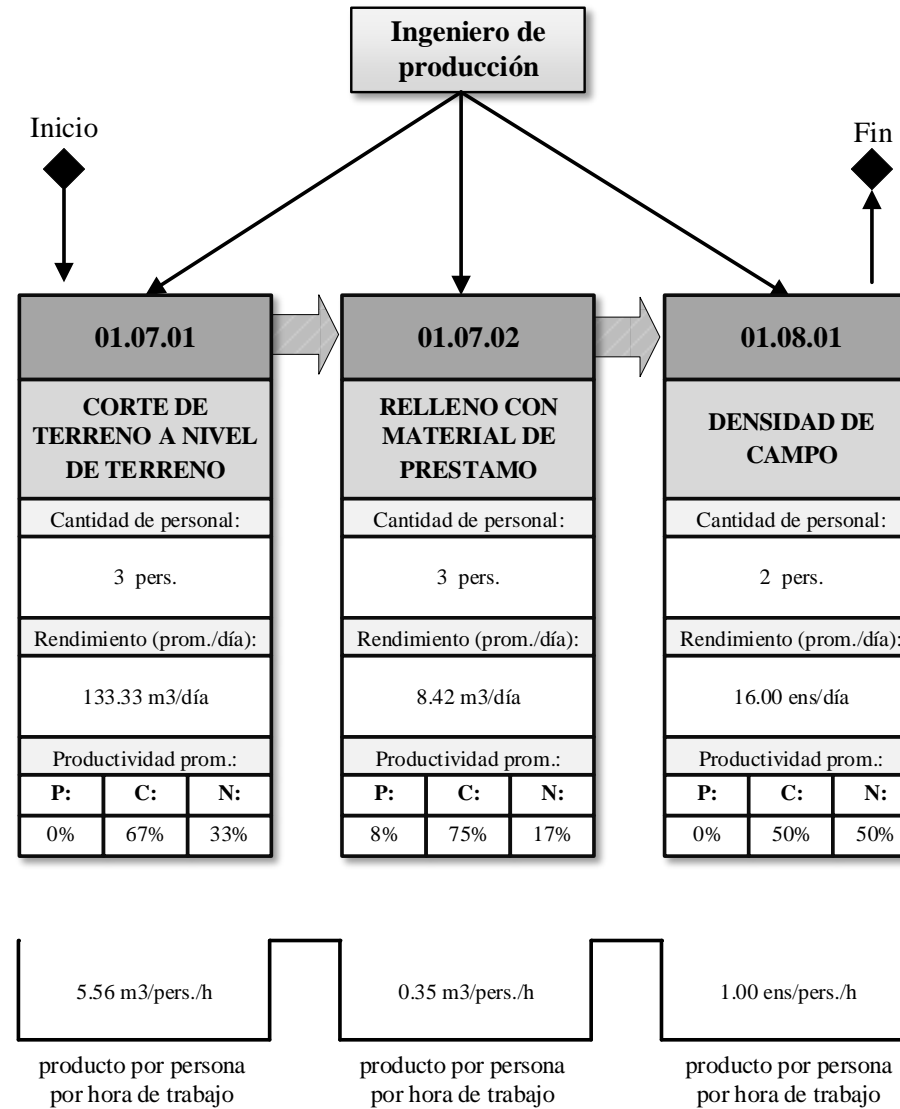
Ingeniero de producción

Inicio

Fin

01.07.01

CORTE DE TERRENO A NIVEL DE TERRENO

Cantidad de personal:

3 pers.

Rendimiento (prom./día):

133.33 m3/día

Productividad prom.:

| P: | C: | N: |
|---|---|---|
| 0% | 67% | 33% |

01.07.02

RELLENO CON MATERIAL DE PRESTAMO

Cantidad de personal:

3 pers.

Rendimiento (prom./día):

8.42 m3/día

Productividad prom.:

| P: | C: | N: |
|---|---|---|
| 8% | 75% | 17% |

01.08.01

DENSIDAD DE CAMPO

Cantidad de personal:

2 pers.

Rendimiento (prom./día):

16.00 ens/día

Productividad prom.:

| P: | C: | N: |
|---|---|---|
| 0% | 50% | 50% |

5.56 m3/pers./h

producto por persona por hora de trabajo

0.35 m3/pers./h

producto por persona por hora de trabajo

1.00 ens/pers./h

producto por persona por hora de trabajo